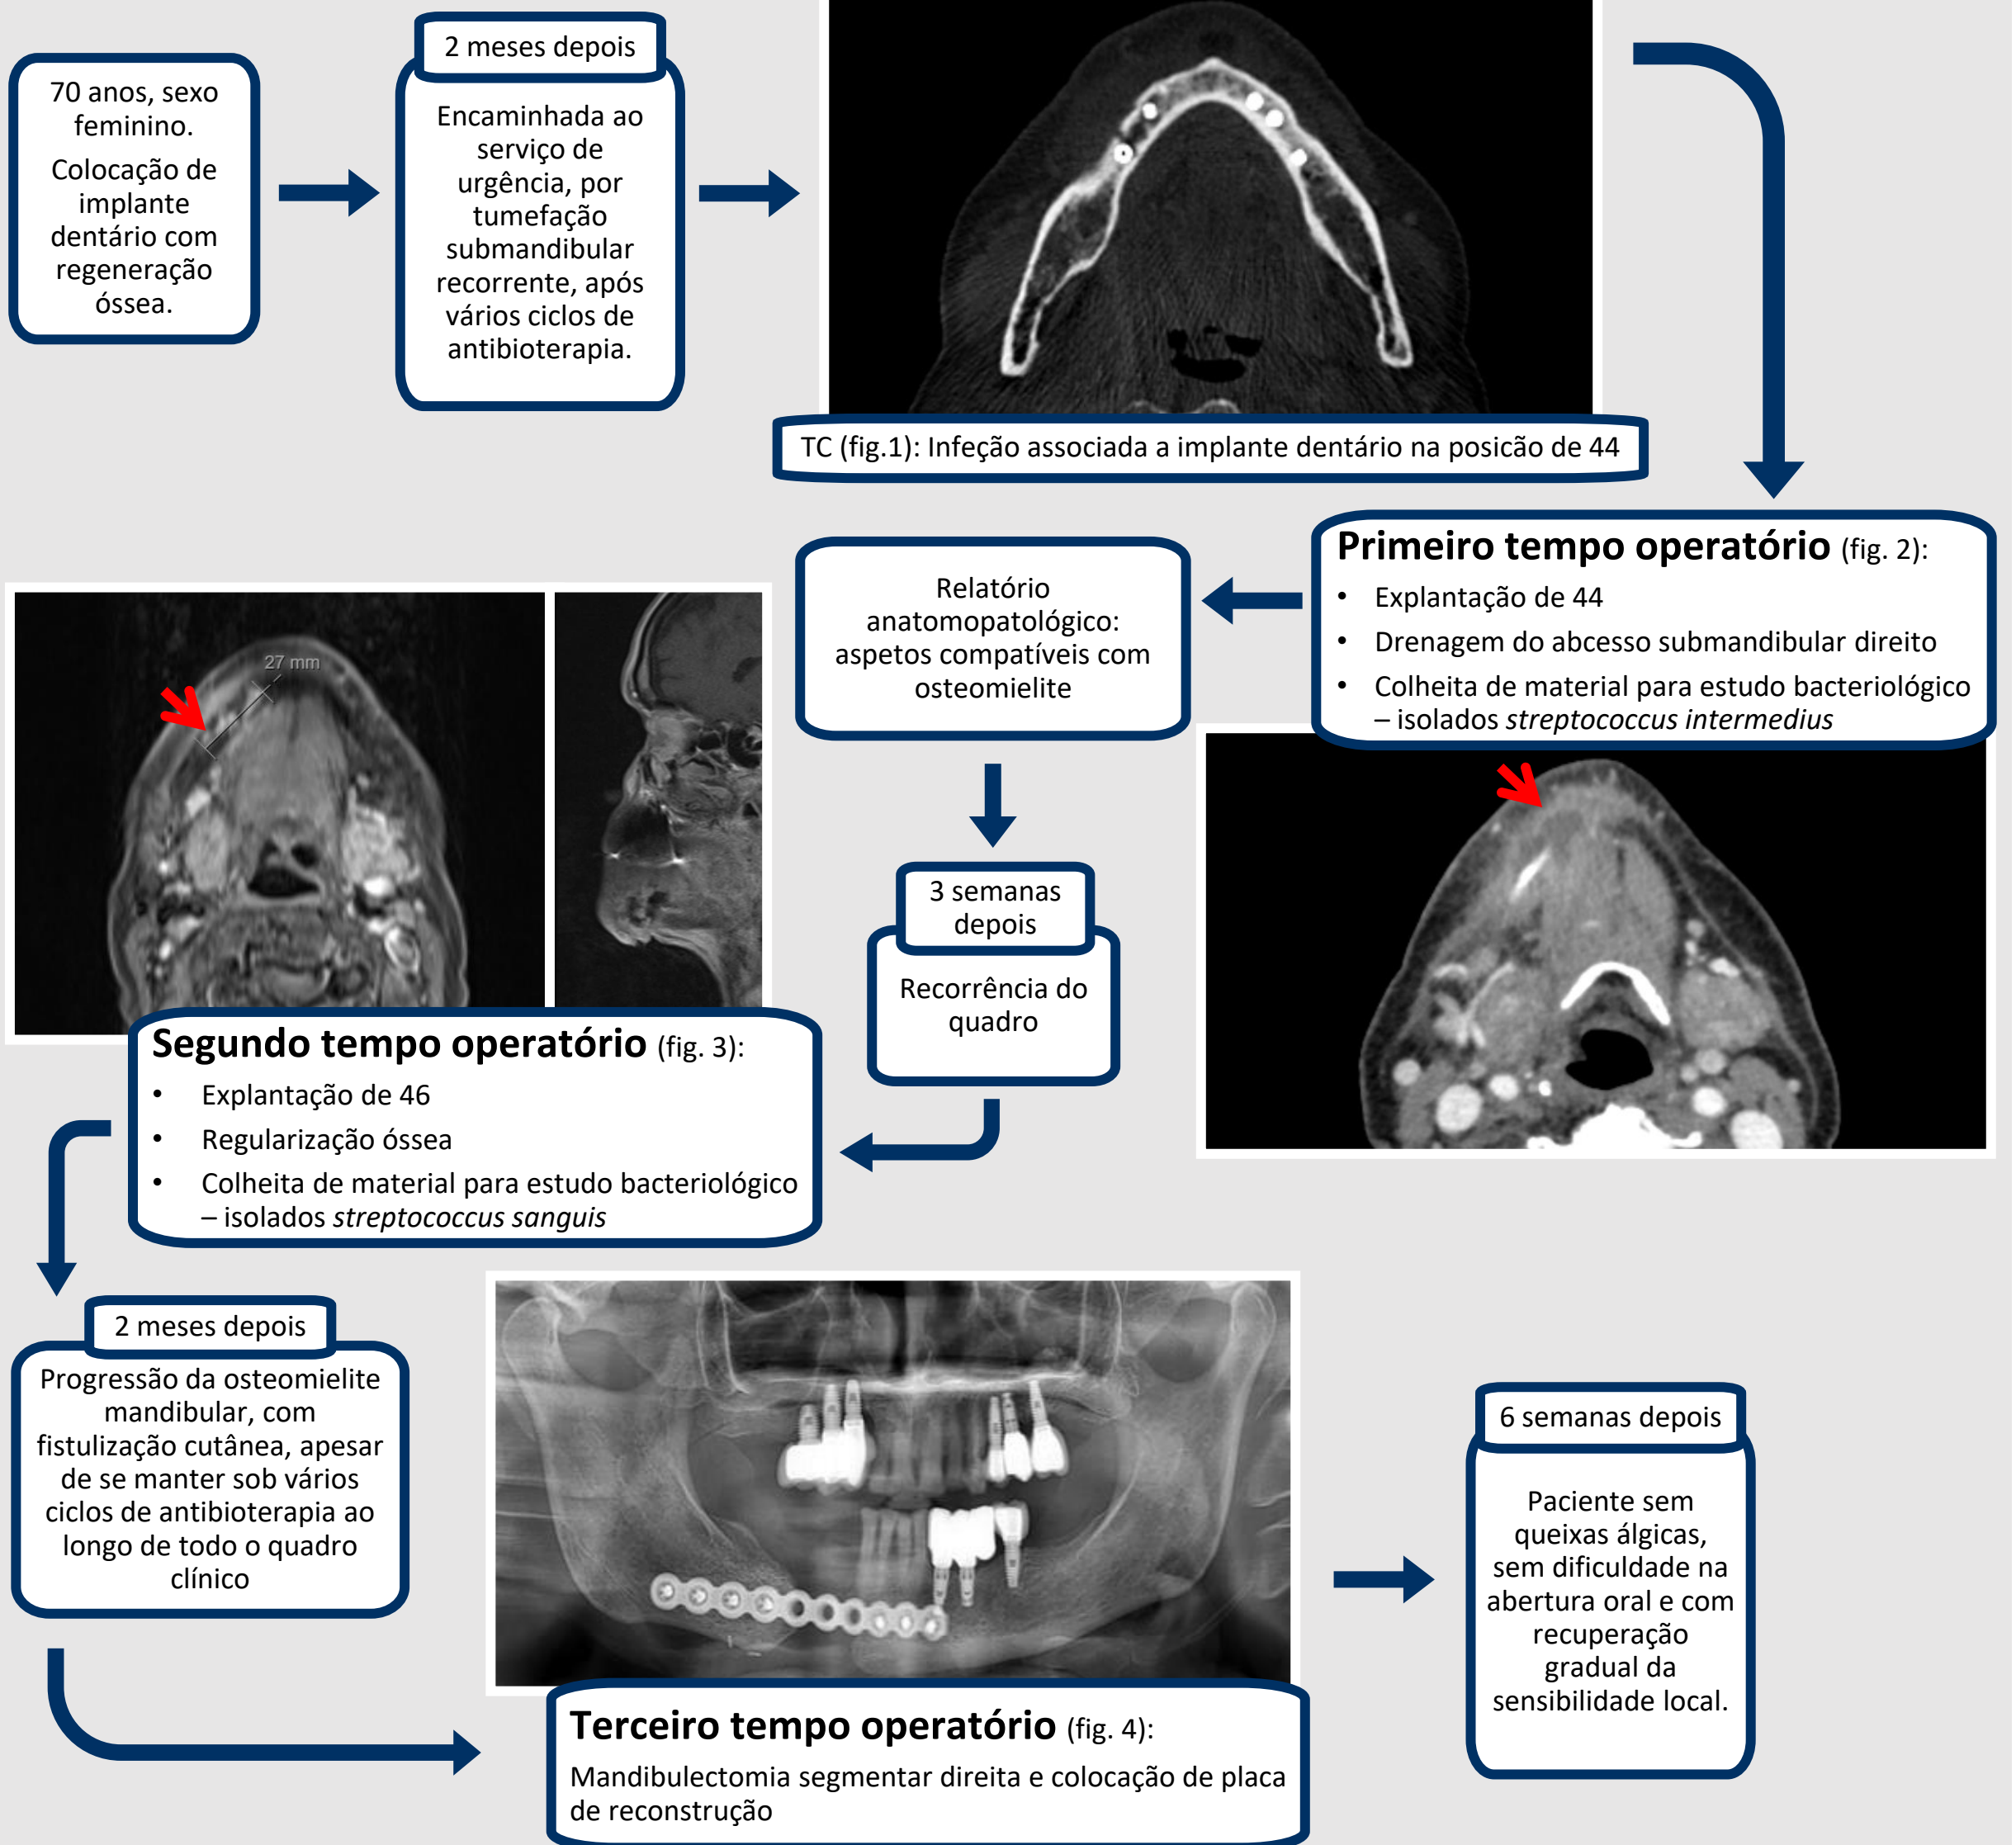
70 anos, sexo feminino.

Colocação de implante dentário com regeneração óssea.

2 meses depois

Encaminhada ao serviço de urgência, por tumefação submandibular recorrente, após vários ciclos de antibioterapia.

TC (fig.1): Infeção associada a implante dentário na posição de 44

**Primeiro tempo operatório** (fig. 2):
- Explantação de 44
- Drenagem do abcesso submandibular direito
- Colheita de material para estudo bacteriológico – isolados *streptococcus intermedius*

Relatório anatomopatológico: aspetos compatíveis com osteomielite

3 semanas depois

Recorrência do quadro

27 mm

**Segundo tempo operatório** (fig. 3):
- Explantação de 46
- Regularização óssea
- Colheita de material para estudo bacteriológico – isolados *streptococcus sanguis*

2 meses depois

Progressão da osteomielite mandibular, com fistulização cutânea, apesar de se manter sob vários ciclos de antibioterapia ao longo de todo o quadro clínico

**Terceiro tempo operatório** (fig. 4):
Mandibulectomia segmentar direita e colocação de placa de reconstrução

6 semanas depois

Paciente sem queixas álgicas, sem dificuldade na abertura oral e com recuperação gradual da sensibilidade local.